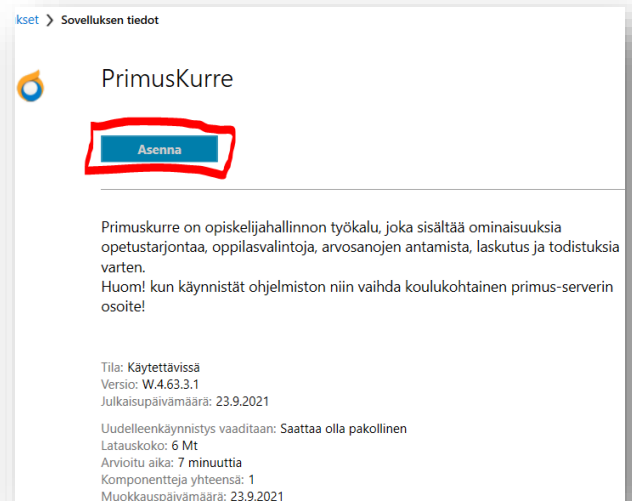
kset > Sovelluksen tiedot

PrimusKurre

Asenna

Primuskurre on opiskelijahallinnon työkalu, joka sisältää ominaisuuksia opetustarjontaa, oppilasvalintoja, arvosanojen antamista, laskutus ja todistuksia varten.
Huom! kun käynnistät ohjelmiston niin vaihda koulukohtainen primus-serverin osoite!

Tila: Käytettävissä
Versio: W.4.63.3.1
Julkaisupäivämäärä: 23.9.2021

Uudelleenkäynnistys vaaditaan: Saattaa olla pakollinen
Latauskoko: 6 Mt
Arvioitu aika: 7 minuuttia
Komponentteja yhteensä: 1
Muokkauspäivämäärä: 23.9.2021